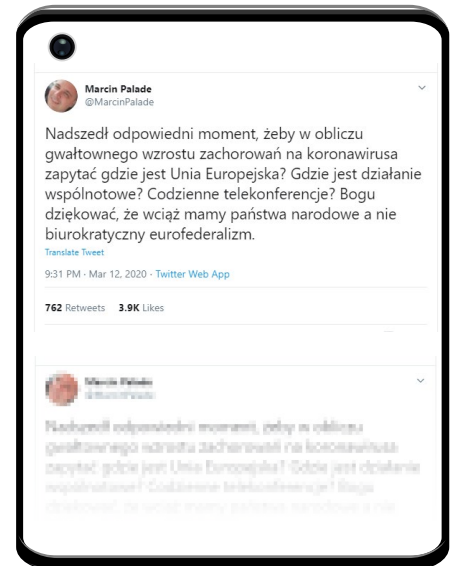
Marcin Palade
@MarcinPalade

Nadszedł odpowiedni moment, żeby w obliczu gwałtownego wzrostu zachorowań na koronawirusa zapytać gdzie jest Unia Europejska? Gdzie jest działanie wspólnotowe? Codzienne telekonferencje? Bogu dziękować, że wciąż mamy państwa narodowe a nie biurokratyczny eurofederalizm.

Translate Tweet

9:31 PM · Mar 12, 2020 · Twitter Web App

762 Retweets 3.9K Likes

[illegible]